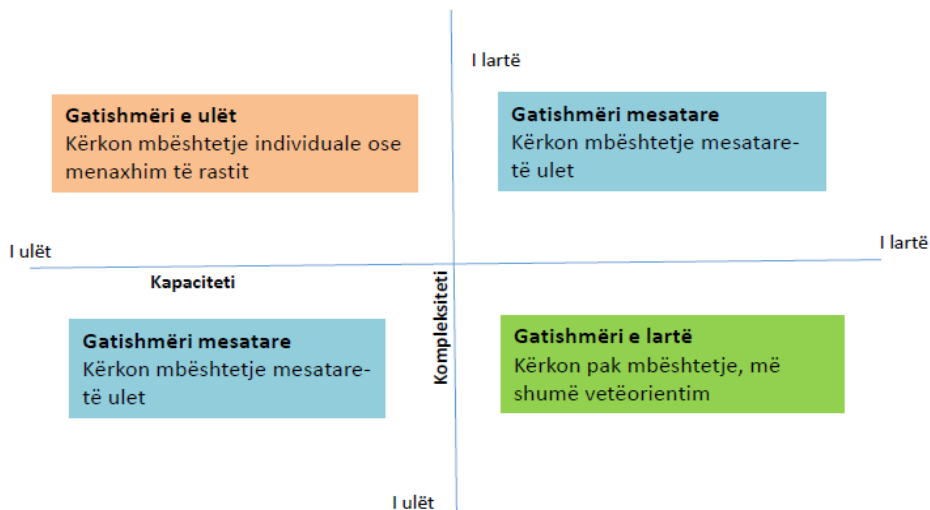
I lartë

Gatishmëri e ulët
Kërkon mbështetje individuale ose menaxhim të rastit

Gatishmëri mesatare
Kërkon mbështetje mesatare-të ulet

I ulët

I lartë

Kapaciteti

Kompleksiteti

Gatishmëri mesatare
Kërkon mbështetje mesatare-të ulet

Gatishmëri e lartë
Kërkon pak mbështetje, më shumë vetëorientim

I ulët